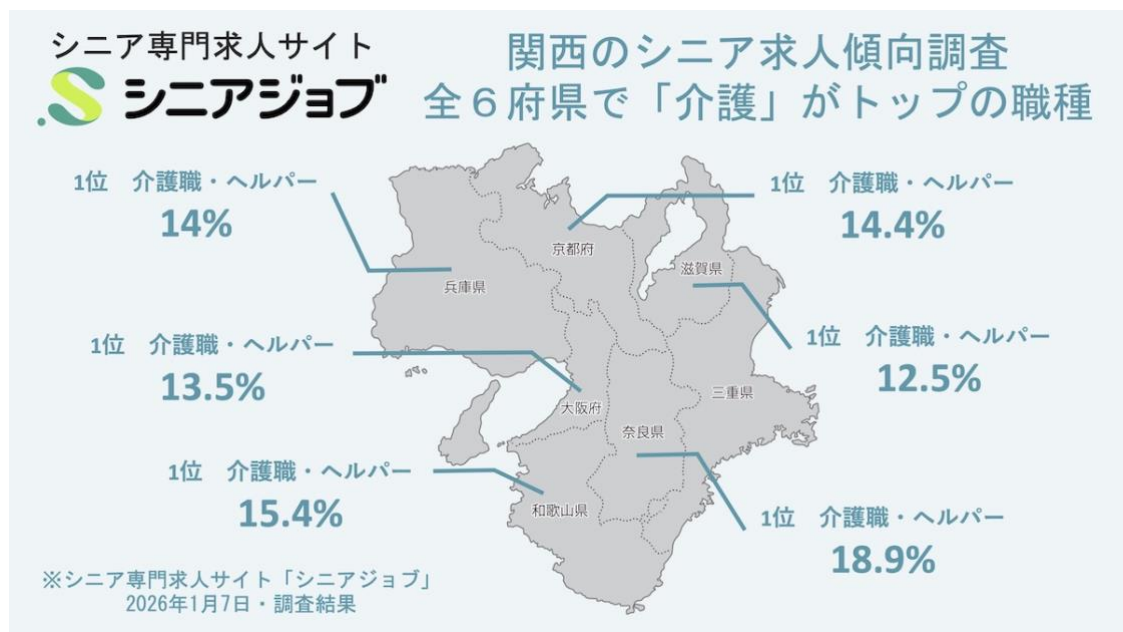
シニア専門求人サイト
シニアジョブ

関西のシニア求人傾向調査
全６府県で「介護」がトップの職種

1位　介護職・ヘルパー
14%

兵庫県

京都府

1位　介護職・ヘルパー
14.4%

滋賀県

1位　介護職・ヘルパー
12.5%

1位　介護職・ヘルパー
13.5%

大阪府

三重県

奈良県

1位　介護職・ヘルパー
15.4%

和歌山県

1位　介護職・ヘルパー
18.9%

※シニア専門求人サイト「シニアジョブ」
2026年1月7日・調査結果